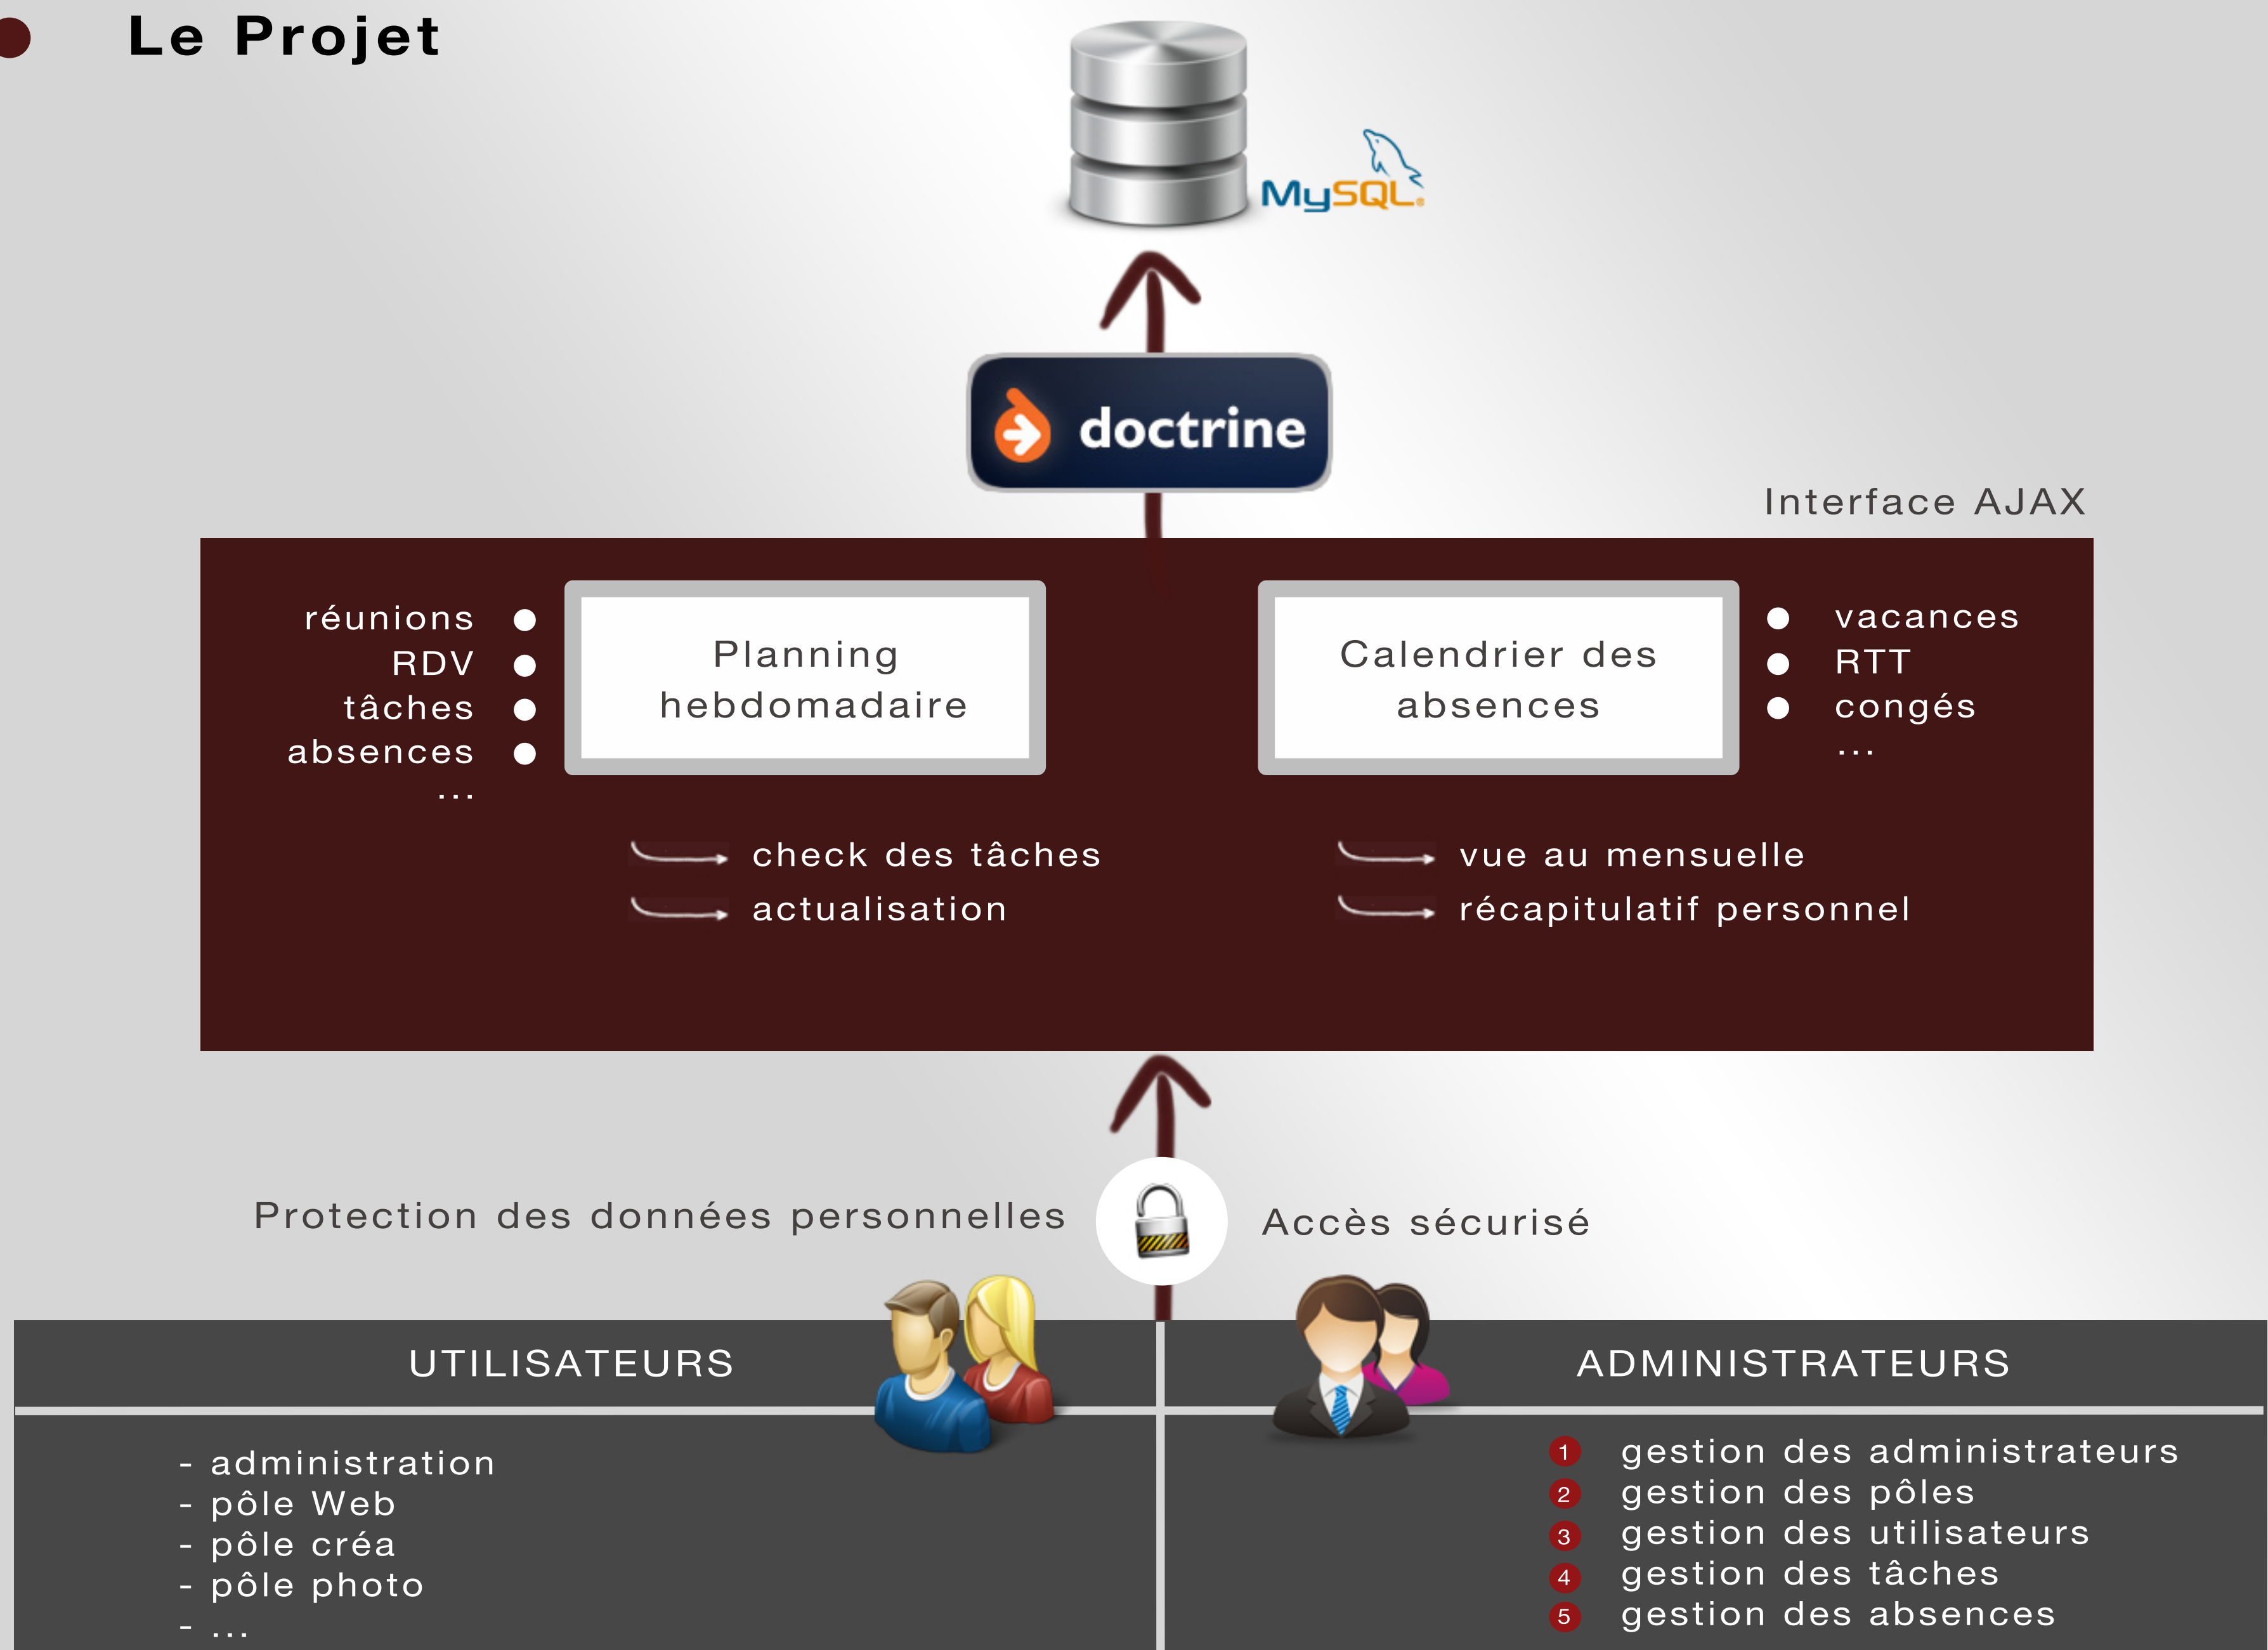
Le Projet

MySQL

doctrine

Interface AJAX

réunions
RDV
tâches
absences
...

Planning hebdomadaire

Calendrier des absences

vacances
RTT
congés
...

check des tâches
actualisation

vue au mensuelle
récapitulatif personnel

Protection des données personnelles

Accès sécurisé

UTILISATEURS

- administration
- pôle Web
- pôle créa
- pôle photo
- ...

ADMINISTRATEURS

1 gestion des administrateurs
2 gestion des pôles
3 gestion des utilisateurs
4 gestion des tâches
5 gestion des absences